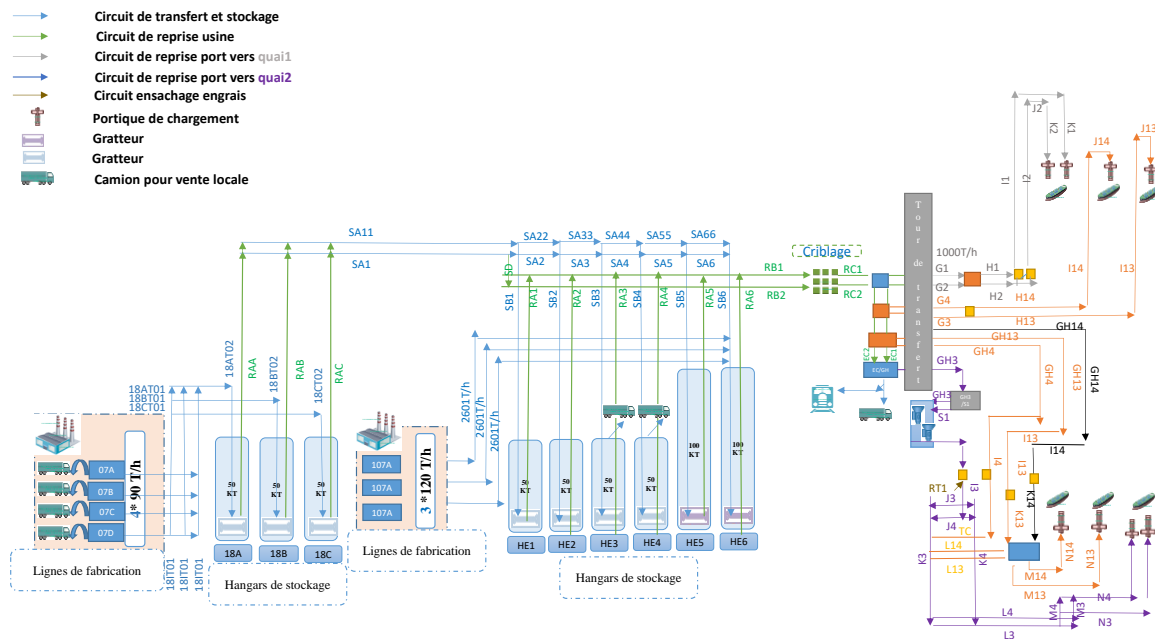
Circuit de transfert et stockage
Circuit de reprise usine
Circuit de reprise port vers quai1
Circuit de reprise port vers quai2
Circuit ensachage engrais
Portique de chargement
Gratteur
Gratteur
Camion pour vente locale

SA11
SA1
SA22
SA2
SA33
SA3
SA44
SA4
SA55
SA5
SA66
SA6
SD
SB1
RA1
SB2
RA2
SB3
RA3
SB4
RA4
SB5
RA5
SB6
RA6
RB1
RB2
Criblage
RC1
RC2
Tour de transfert
1000T/h
G1
G2
G4
G3
H1
H2
H14
H13
GH14
GH13
GH4
GH3
GH4
GH13
GH14
EC/GH
EC2
EC1
GH3
GH3 /S1
S1
J2
K2
K1
I1
I2
J14
J13
I14
I13
I13
I14
I4
I3
I13
K14
K13
RT1
J3
J4
TC
L14
L13
K3
K4
M14
M13
N14
N13
N4
N3
M4
M3
L4
L3

18AT02
RAA
18BT02
RAB
18CT02
RAC
18AT01
18BT01
18CT01
18IT01
18IT01
18IT01
07A
07B
07C
07D
4 * 90 T/h
Lignes de fabrication
50 KT
50 KT
50 KT
18A
18B
18C
Hangars de stockage
107A
107A
107A
3 * 120 T/h
Lignes de fabrication
2601T/h
2601T/h
2601T/h
50 KT
50 KT
50 KT
50 KT
100 KT
100 KT
HE1
HE2
HE3
HE4
HE5
HE6
Hangars de stockage